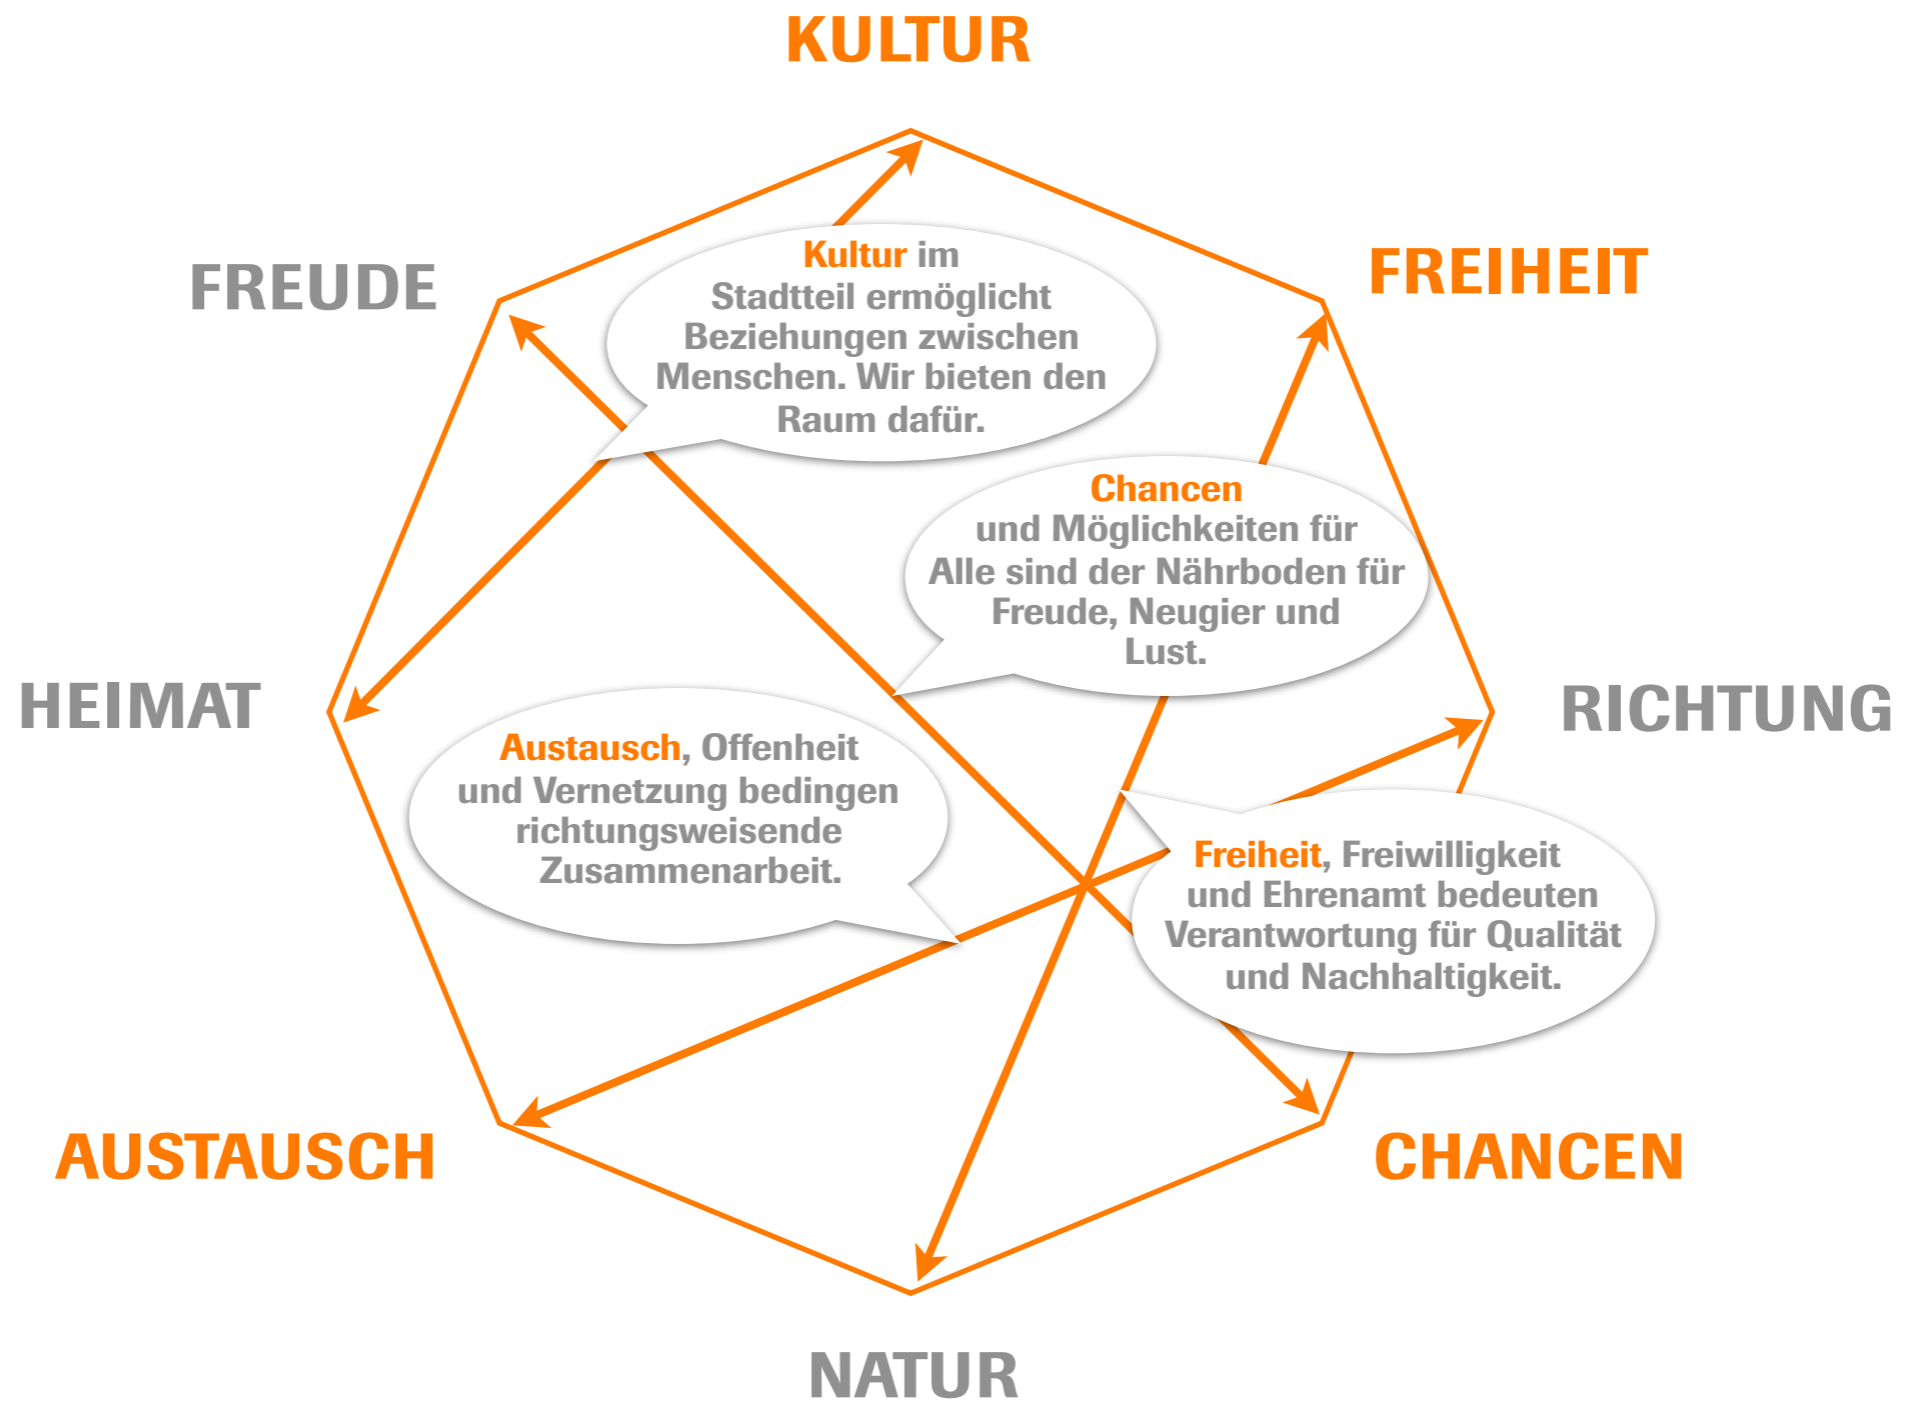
KULTUR

FREUDE

FREIHEIT

Kultur im Stadtteil ermöglicht Beziehungen zwischen Menschen. Wir bieten den Raum dafür.

Chancen und Möglichkeiten für Alle sind der Nährboden für Freude, Neugier und Lust.

HEIMAT

RICHTUNG

Austausch, Offenheit und Vernetzung bedingen richtungsweisende Zusammenarbeit.

Freiheit, Freiwilligkeit und Ehrenamt bedeuten Verantwortung für Qualität und Nachhaltigkeit.

AUSTAUSCH

CHANCEN

NATUR